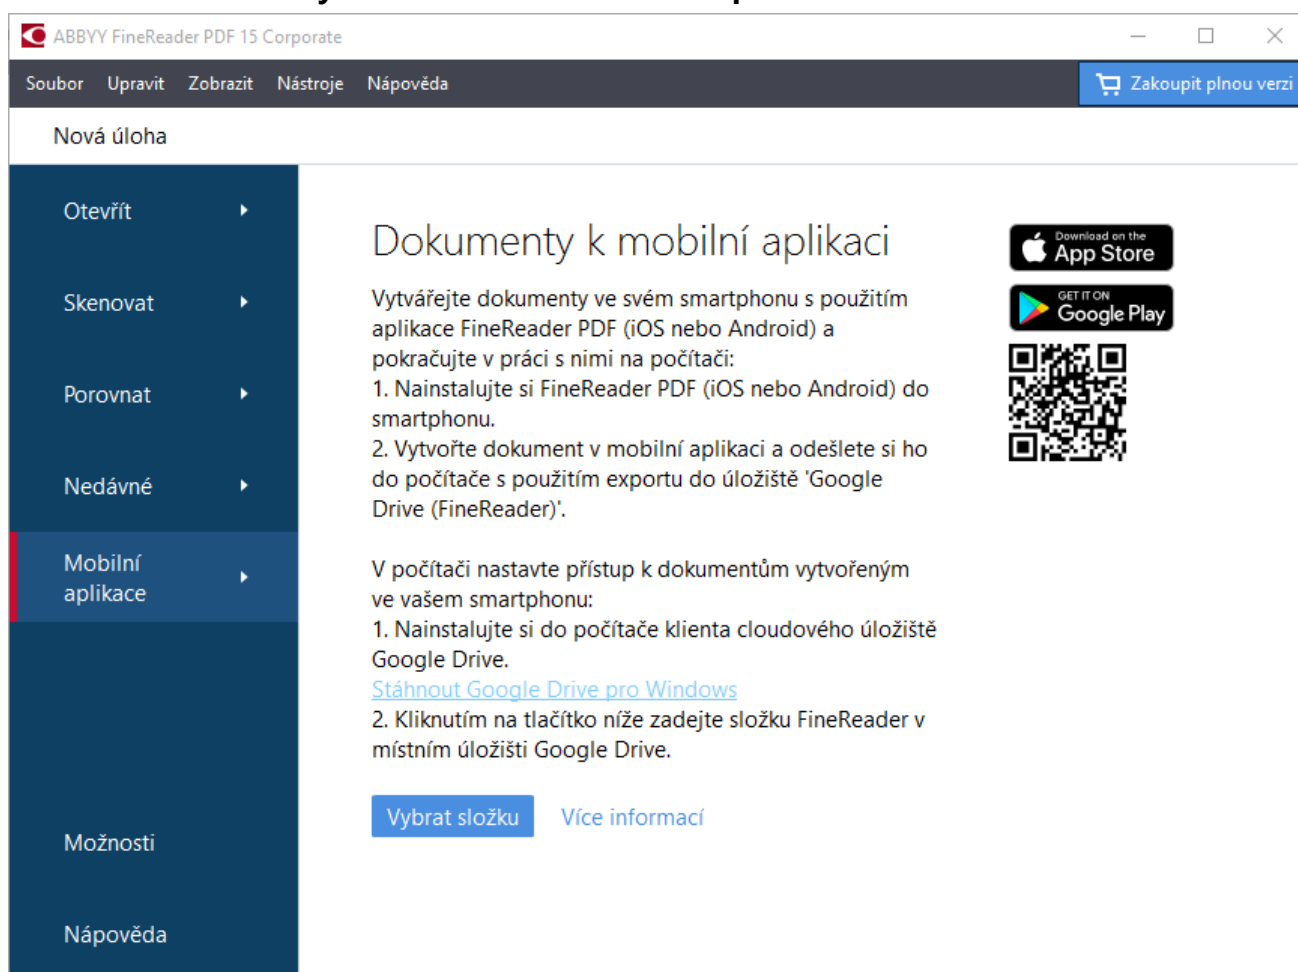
ABBYY FineReader PDF 15 Corporate

Soubor Upravit Zobrazit Nástroje Nápověda

Zakoupit plnou verzi

Nová úloha

Otevřít

Skenovat

Porovnat

Nedávné

Mobilní aplikace

Možnosti

Nápověda

Dokumenty k mobilní aplikaci

Vytvářejte dokumenty ve svém smartphonu s použitím aplikace FineReader PDF (iOS nebo Android) a pokračujte v práci s nimi na počítači:
1. Nainstalujte si FineReader PDF (iOS nebo Android) do smartphonu.
2. Vytvořte dokument v mobilní aplikaci a odešlete si ho do počítače s použitím exportu do úložiště 'Google Drive (FineReader)'.

V počítači nastavte přístup k dokumentům vytvořeným ve vašem smartphonu:
1. Nainstalujte si do počítače klienta cloudového úložiště Google Drive.
Stáhnout Google Drive pro Windows
2. Kliknutím na tlačítko níže zadejte složku FineReader v místním úložišti Google Drive.

Vybrat složku Více informací

Download on the App Store

GET IT ON Google Play